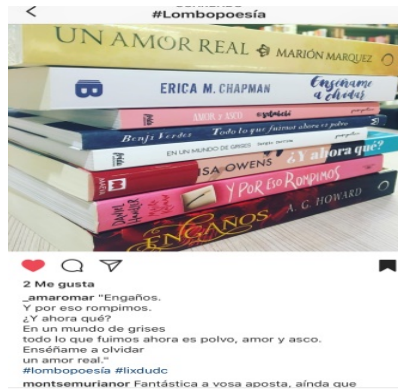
#Lombopoesía

UN AMOR REAL MARIÓN MARQUEZ

ERICA M. CHAPMAN Enséñame a olvidar

AMOR Y ASCO

Benji Verdes Todo lo que fuimos ahora es polvo

EN UN MUNDO DE GRISES

ISA OWENS ¿Y ahora qué?

Y POR ESO ROMPIMOS

ENGAÑOS A. G. HOWARD

2 Me gusta

_amaromar "Engaños. Y por eso rompimos. ¿Y ahora qué? En un mundo de grises todo lo que fuimos ahora es polvo, amor y asco. Enséñame a olvidar un amor real." #lombopoesía #lixdudc

montsemurianor Fantástica a vosa aposta, aínda que